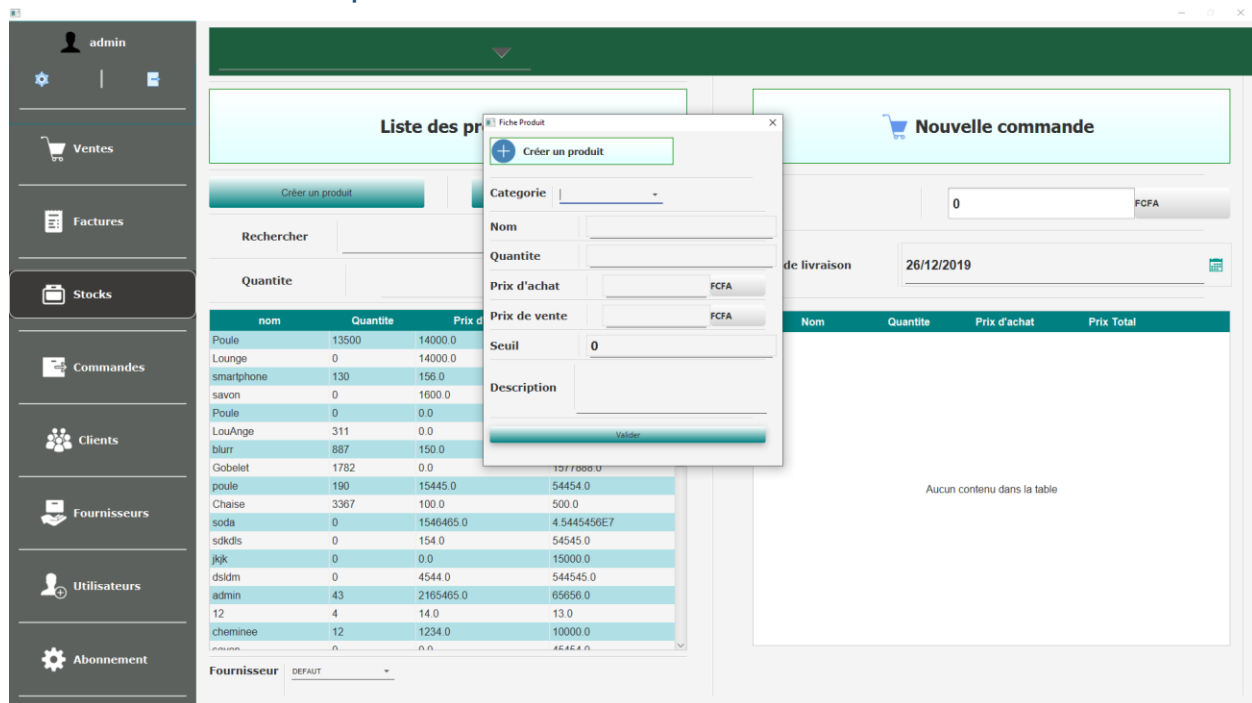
admin

Ventes

Factures

Stocks

Commandes

Clients

Fournisseurs

Utilisateurs

Abonnement

Liste des pr

Créer un produit

Rechercher

Quantite

| nom | Quantite | Prix d |  |
|---|---|---|---|
| Poule | 13500 | 14000.0 |  |
| Lounge | 0 | 14000.0 |  |
| smartphone | 130 | 156.0 |  |
| savon | 0 | 1600.0 |  |
| Poule | 0 | 0.0 |  |
| LouAnge | 311 | 0.0 |  |
| blurr | 887 | 150.0 |  |
| Gobelet | 1782 | 0.0 | 1577888.0 |
| poule | 190 | 15445.0 | 54454.0 |
| Chaise | 3367 | 100.0 | 500.0 |
| soda | 0 | 1546465.0 | 4.5445456E7 |
| sdkdls | 0 | 154.0 | 54545.0 |
| jkjk | 0 | 0.0 | 15000.0 |
| dsldm | 0 | 4544.0 | 544545.0 |
| admin | 43 | 2165465.0 | 65656.0 |
| 12 | 4 | 14.0 | 13.0 |
| cheminee | 12 | 1234.0 | 10000.0 |

Fournisseur DEFAUT

Fiche Produit

Créer un produit

Categorie

Nom

Quantite

Prix d'achat FCFA

Prix de vente FCFA

Seuil 0

Description

Valider

Nouvelle commande

0 FCFA

de livraison 26/12/2019

| Nom | Quantite | Prix d'achat | Prix Total |
|---|---|---|---|

Aucun contenu dans la table